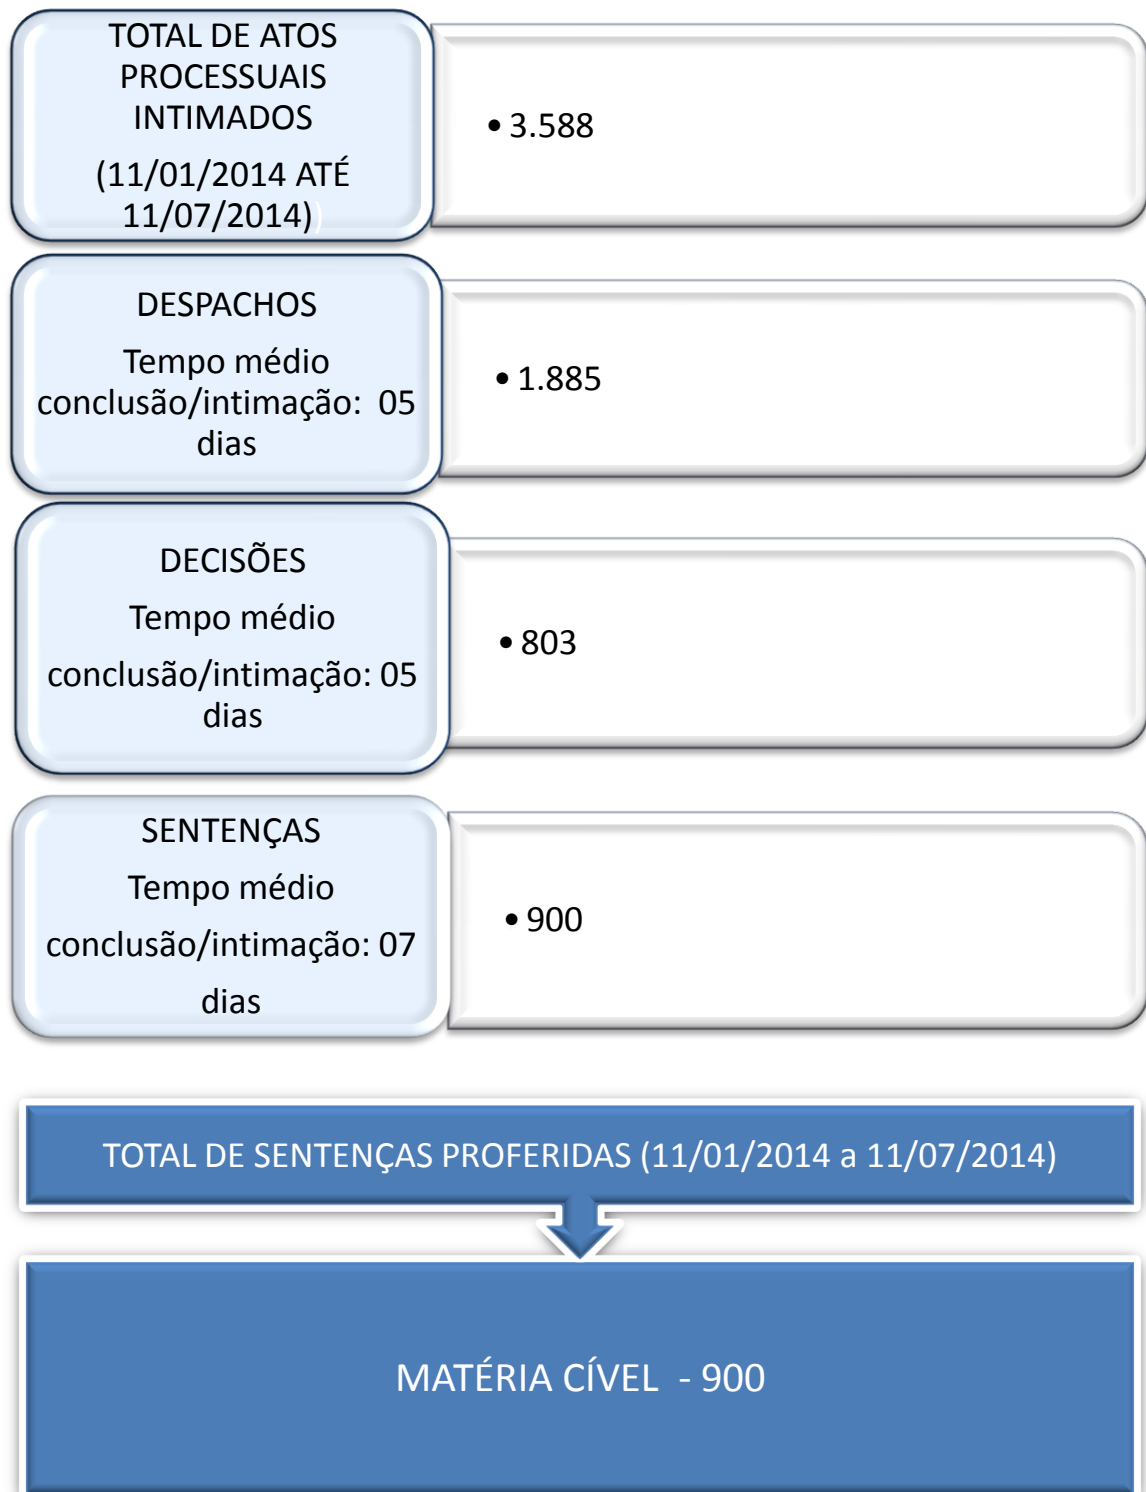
TOTAL DE ATOS PROCESSUAIS INTIMADOS

(11/01/2014 ATÉ 11/07/2014)

• 3.588

DESPACHOS

Tempo médio conclusão/intimação: 05 dias

• 1.885

DECISÕES

Tempo médio

conclusão/intimação: 05 dias

• 803

SENTENÇAS

Tempo médio

conclusão/intimação: 07

dias

• 900

TOTAL DE SENTENÇAS PROFERIDAS (11/01/2014 a 11/07/2014)

MATÉRIA CÍVEL - 900